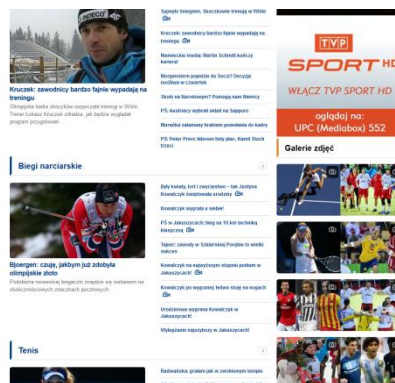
Kruczek: zawodnicy bardzo fajnie wypadają na treningu

Olimpijska kadra skoczków rozpoczęła trening w Wiśle. Trener Łukasz Kruczek zdradza, jak będzie wyglądał program przygotowań.

Sypnęło śniegiem. Skoczkowie trenują w Wiśle

Kruczek: zawodnicy bardzo fajnie wypadają na treningu

Niemiecka media: Martin Schmitt kończy karierę

Morgenstern pojedzie do Soczi? Decyzja możliwa w czwartek

Skoki na Narodowym? Pomogą nam Niemcy

PŚ: Austriacy wybrali skład na Sapporo

Marakka zatamany brakiem przestania do kadry

PŚ: Peter Prevc liderem listy płac. Kamil Stoch trzeci

Biegi narciarskie

Bjoergen: czuję, jakbym już zdobyła olimpijskie złoto

Były kiedyś, byli i zwycięstwo – tak Justyna Kowalczyk świętowała urodziny

Kowalczyk wygrała z siebie!

PŚ w Jakuszycach: bieg na 10 km techniką klasyczną

Tajner: zawody w Szklarskiej Porębie to wielki sukces

Kowalczyk na najwyższym stopniu podium w Jakuszycach!

Kowalczyk po wygranej: tydzień stoję na nogach

Drodzenowa wygrana Kowalczyk w Jakuszycach!

Wyłągłaście najszybszy w Jakuszycach!

Tenis

Radwańska: grałam jak w zwolnionym tempie

TVP SPORT HD

WŁĄCZ TVP SPORT HD

oglądaj na: UPC (Mediabox) 552

Galerie zdjęć